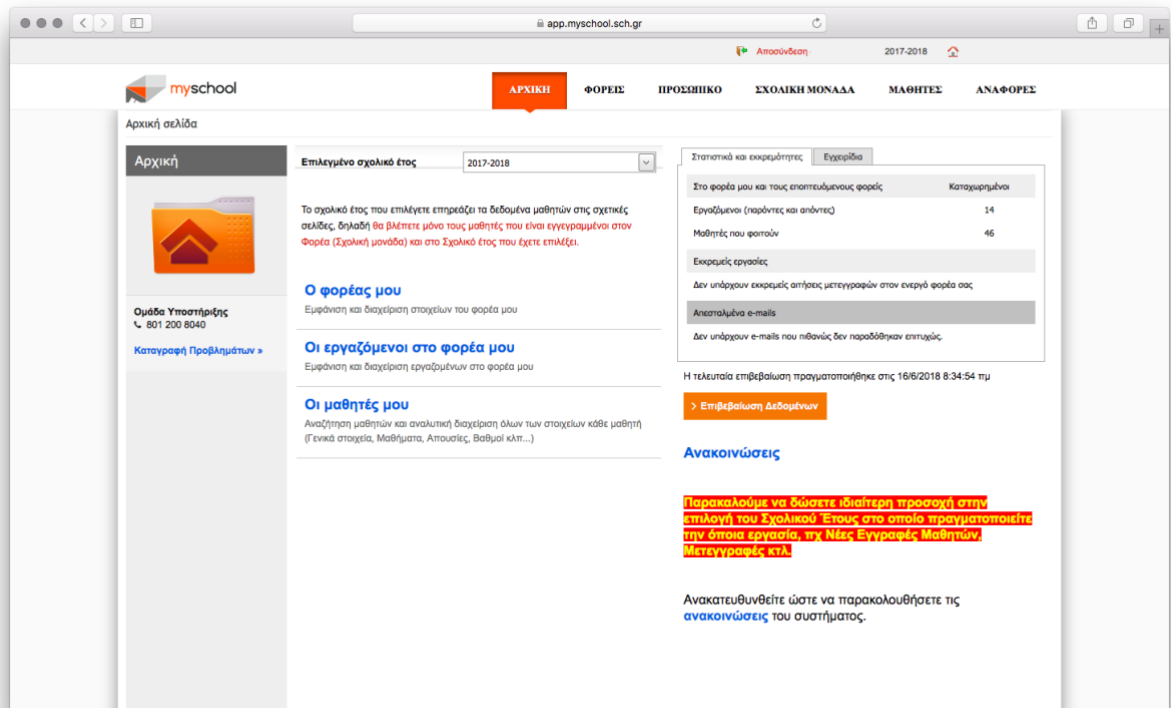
app.myschool.sch.gr

Αποσύνδεση 2017-2018

myschool

ΑΡΧΙΚΗ ΦΟΡΕΙΣ ΠΡΟΣΩΠΙΚΟ ΣΧΟΛΙΚΗ ΜΟΝΑΔΑ ΜΑΘΗΤΕΣ ΑΝΑΦΟΡΕΣ

Αρχική σελίδα

Αρχική

Ομάδα Υποστήριξης
801 200 8040

Καταγραφή Προβλημάτων »

Επιλεγμένο σχολικό έτος 2017-2018

Το σχολικό έτος που επιλέγετε επηρεάζει τα δεδομένα μαθητών στις σχετικές σελίδες, δηλαδή θα βλέπετε μόνο τους μαθητές που είναι εγγεγραμμένοι στον Φορέα (Σχολική μονάδα) και στο Σχολικό έτος που έχετε επιλέξει.

Ο φορέας μου
Εμφάνιση και διαχείριση στοιχείων του φορέα μου

Οι εργαζόμενοι στο φορέα μου
Εμφάνιση και διαχείριση εργαζομένων στο φορέα μου

Οι μαθητές μου
Αναζήτηση μαθητών και αναλυτική διαχείριση όλων των στοιχείων κάθε μαθητή (Γενικά στοιχεία, Μαθήματα, Απουσίες, Βαθμοί κλπ...)

Στατιστικά και εκκρεμότητες Εγχειρίδια

| Στο φορέα μου και τους εποπτευόμενους φορείς | Καταχωρημένοι |
|---|---|
| Εργαζόμενοι (παρόντες και απόντες) | 14 |
| Μαθητές που φοιτούν | 46 |

Εκκρεμείς εργασίες
Δεν υπάρχουν εκκρεμείς αιτήσεις μετεγγραφών στον ενεργό φορέα σας

Απεσταλμένα e-mails
Δεν υπάρχουν e-mails που πιθανώς δεν παραδόθηκαν επιτυχώς.

Η τελευταία επιβεβαίωση πραγματοποιήθηκε στις 16/6/2018 8:34:54 πμ

> Επιβεβαίωση Δεδομένων

Ανακοινώσεις

Παρακαλούμε να δώσετε ιδιαίτερη προσοχή στην επιλογή του Σχολικού Έτους στο οποίο πραγματοποιείτε την όποια εργασία, πχ Νέες Εγγραφές Μαθητών, Μετεγγραφές κτλ.

Ανακατευθυνθείτε ώστε να παρακολουθήσετε τις ανακοινώσεις του συστήματος.